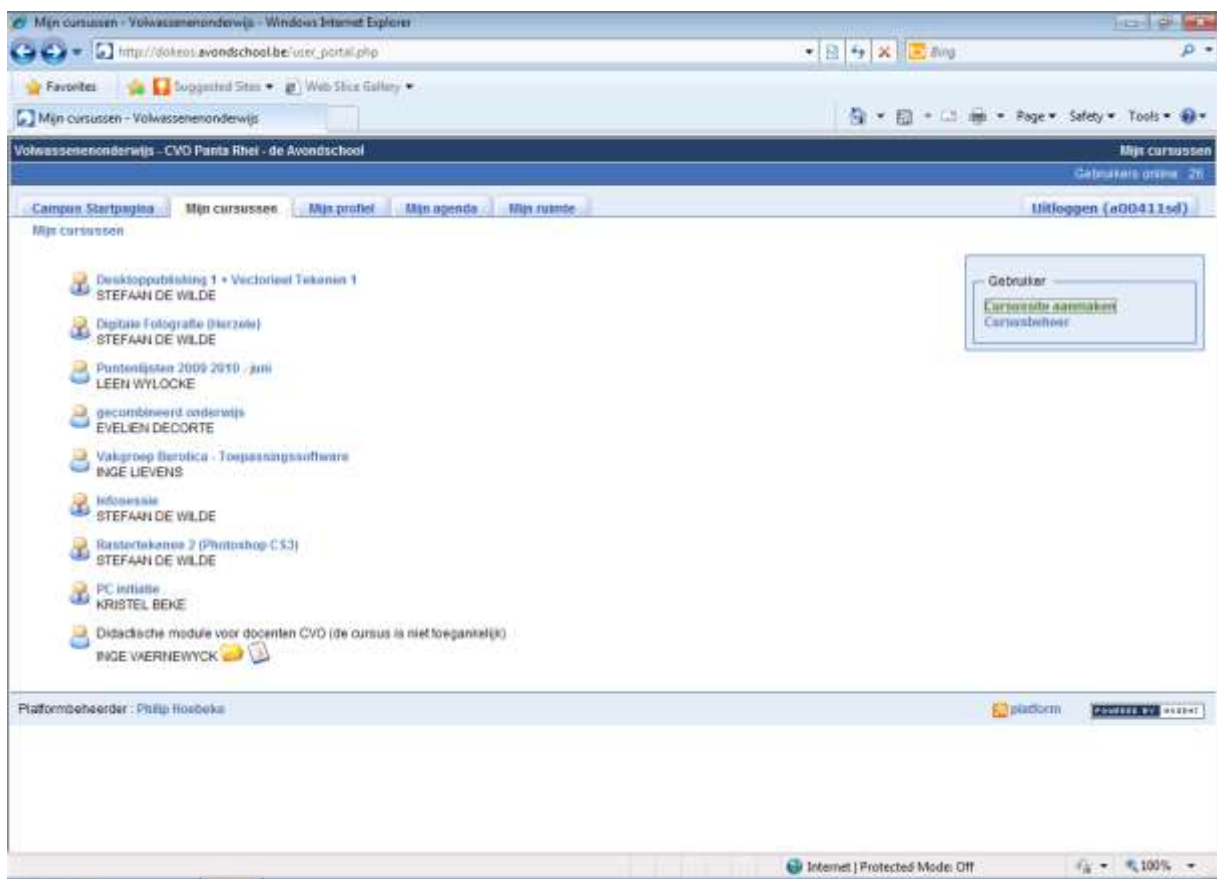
Mijn cursussen - Volwassenenonderwijs - Windows Internet Explorer

http://dokeos.avondschool.be/user_portal.php

Bing

Favorites

Suggested Sites ▾

Web Slice Gallery ▾

Mijn cursussen - Volwassenenonderwijs

Page ▾ Safety ▾ Tools ▾

Volwassenenonderwijs - CVO Panta Rhei - de Avondschool

Mijn cursussen

Gebruikers online 26

Campus Startpagina

Mijn cursussen

Mijn profiel

Mijn agenda

Mijn ruimte

Uitloggen (a00411sd)

Mijn cursussen

Desktoppublishing 1 + Vectorieel Tekenen 1
STEFAAN DE WILDE

Digitale Fotografie (Herzele)
STEFAAN DE WILDE

Puntenlijsten 2009 2010 - juni
LEEN WYLOCKE

gecombineerd onderwijs
EVELIEN DECORTE

Vakgroep Burotica - Toepassingssoftware
INGE LIEVENS

Infosessie
STEFAAN DE WILDE

Rastertekenen 2 (Photoshop CS3)
STEFAAN DE WILDE

PC initiatie
KRISTEL BEKE

Didactische module voor docenten CVO (de cursus is niet toegankelijk)
INGE VAERNEWYCK

Gebruiker

Cursussite aanmaken
Cursusbeheer

Platformbeheerder : Philip Hoebeke

platform

POWERED BY DOKEOS

Internet | Protected Mode: Off

100%